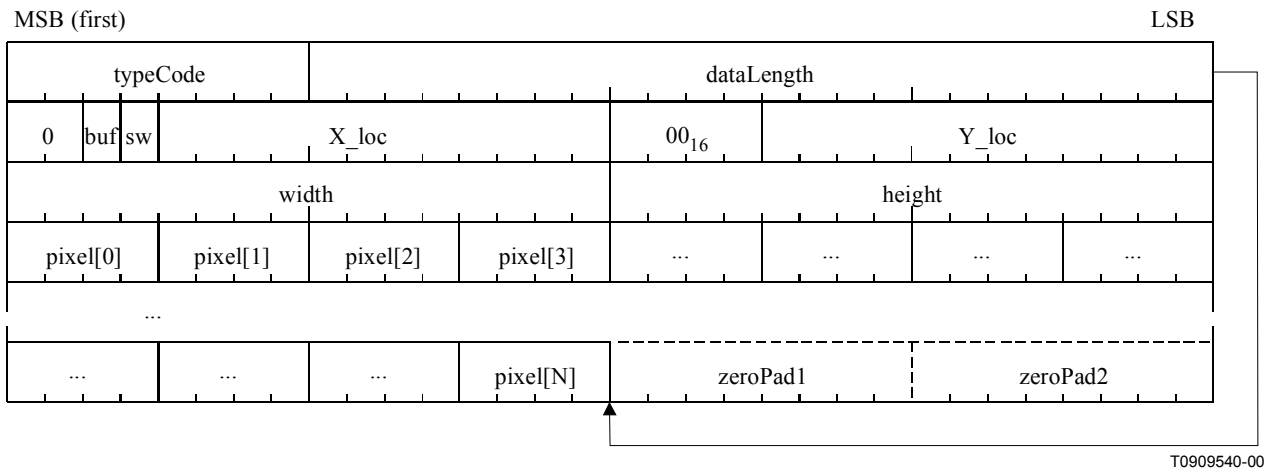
MSB (first)

LSB

| typeCode | | | | dataLength | | | |
|---|---|---|---|---|---|---|---|
| 0 | buf | sw | X_loc | $00_{16}$ | Y_loc | | |
| width | | | | height | | | |
| pixel[0] | pixel[1] | pixel[2] | pixel[3] | ... | ... | ... | ... |
| ... | | | | | | | |
| ... | ... | ... | pixel[N] | zeroPad1 | | zeroPad2 | |

T0909540-00